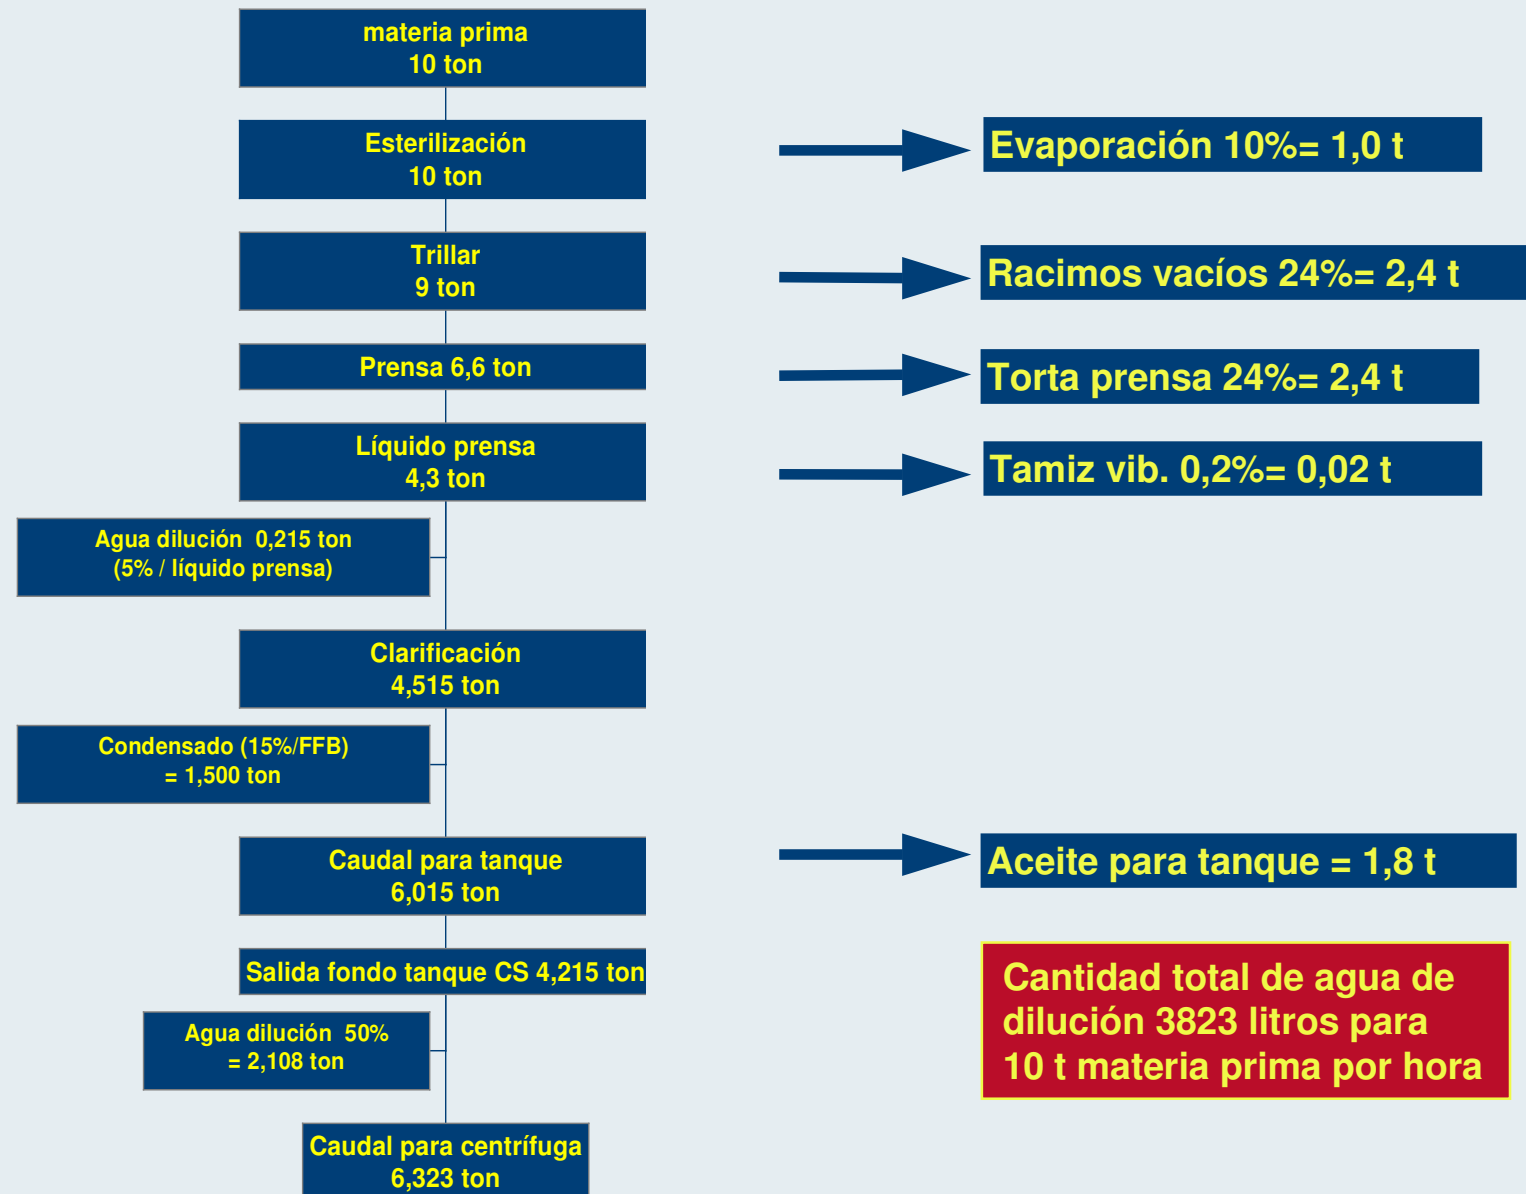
materia prima
10 ton

Esterilización
10 ton

Evaporación 10%= 1,0 t

Trillar
9 ton

Racimos vacíos 24%= 2,4 t

Prensa 6,6 ton

Torta prensa 24%= 2,4 t

Líquido prensa
4,3 ton

Tamiz vib. 0,2%= 0,02 t

Agua dilución 0,215 ton
(5% / líquido prensa)

Clarificación
4,515 ton

Condensado (15%/FFB)
= 1,500 ton

Caudal para tanque
6,015 ton

Aceite para tanque = 1,8 t

Salida fondo tanque CS 4,215 ton

Cantidad total de agua de dilución 3823 litros para 10 t materia prima por hora

Agua dilución 50%
= 2,108 ton

Caudal para centrífuga
6,323 ton